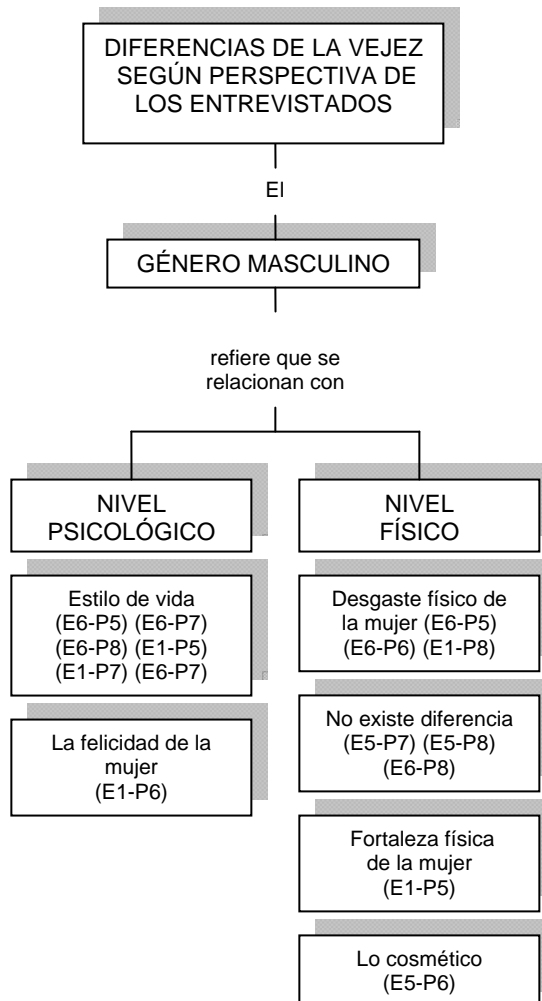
DIFERENCIAS DE LA VEJEZ SEGÚN PERSPECTIVA DE LOS ENTREVISTADOS

El

GÉNERO MASCULINO

refiere que se relacionan con

NIVEL PSICOLÓGICO

Estilo de vida (E6-P5) (E6-P7) (E6-P8) (E1-P5) (E1-P7) (E6-P7)

La felicidad de la mujer (E1-P6)

NIVEL FÍSICO

Desgaste físico de la mujer (E6-P5) (E6-P6) (E1-P8)

No existe diferencia (E5-P7) (E5-P8) (E6-P8)

Fortaleza física de la mujer (E1-P5)

Lo cosmético (E5-P6)